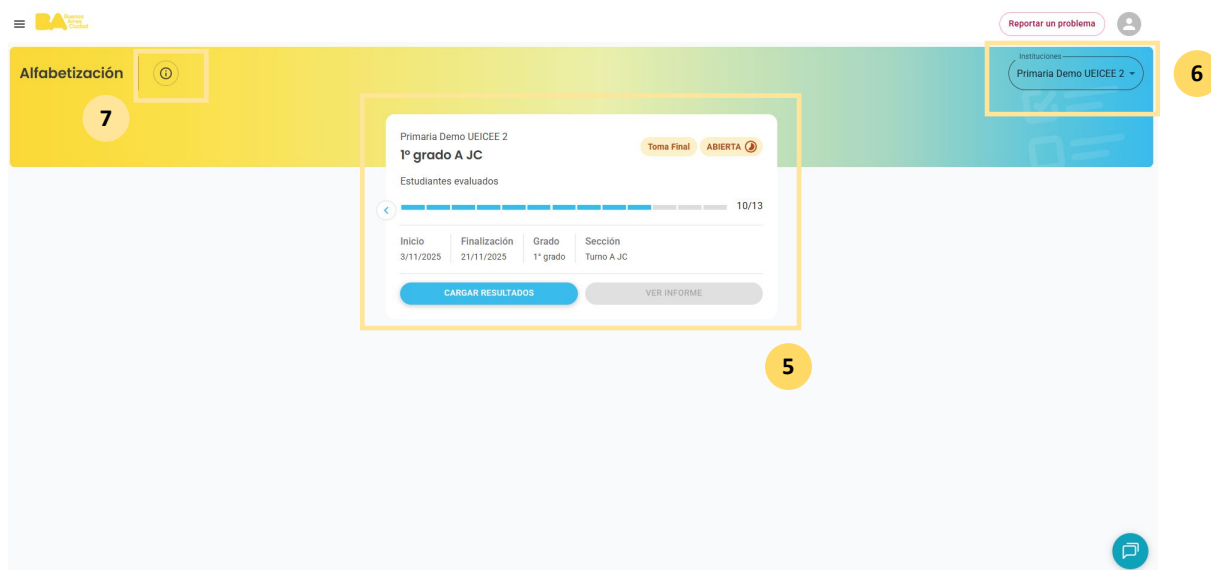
BA Buenos Aires Ciudad

Reportar un problema

Alfabetización

7

Instituciones
Primaria Demo UEICEE 2

6

Primaria Demo UEICEE 2
1º grado A JC

Toma Final ABIERTA

Estudiantes evaluados

10/13

| Inicio | Finalización | Grado | Sección |
|---|---|---|---|
| 3/11/2025 | 21/11/2025 | 1° grado | Turno A JC |

CARGAR RESULTADOS

VER INFORME

5